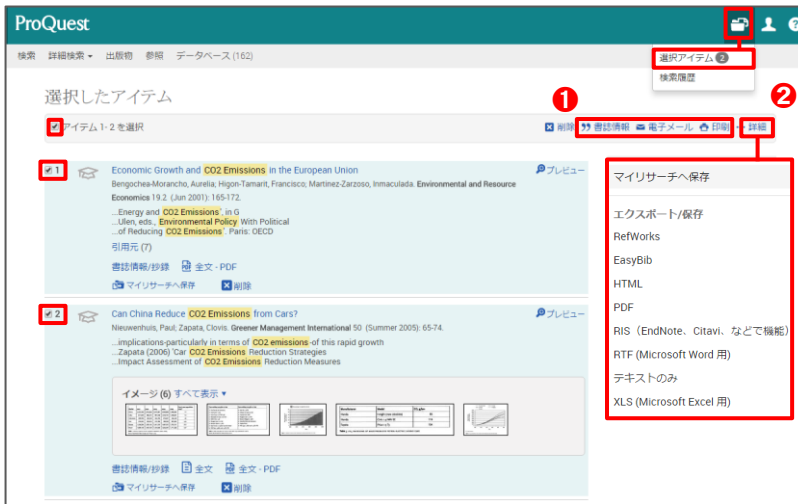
ProQuest

検索　詳細検索　出版物　参照　データベース (162)

選択アイテム 2
検索履歴

選択したアイテム

アイテム 1- 2 を選択

❶ ❷

削除　書誌情報　電子メール　印刷　詳細

1 Economic Growth and CO2 Emissions in the European Union
Bengochea-Morancho, Aurelia; Higon-Tamarit, Francisco; Martinez-Zarzoso, Inmaculada. Environmental and Resource Economics 19.2 (Jun 2001): 165-172.
...Energy and CO2 Emissions', in G
...Ullen, eds., Environmental Policy. With Political
...of Reducing CO2 Emissions'. Paris: OECD
引用元 (7)
書誌情報/抄録　全文 - PDF
マイリサーチへ保存　削除

プレビュー

マイリサーチへ保存

エクスポート/保存
RefWorks
EasyBib
HTML
PDF
RIS（EndNote、Citavi、などで機能）
RTF (Microsoft Word 用)
テキストのみ
XLS (Microsoft Excel 用)

2 Can China Reduce CO2 Emissions from Cars?
Nieuwenhuis, Paul; Zapata, Clovis. Greener Management International 50 (Summer 2005): 65-74.
...implications-particularly in terms of CO2 emissions-of this rapid growth
...Zapata (2006) 'Car CO2 Emissions Reduction Strategies
...Impact Assessment of CO2 Emissions Reduction Measures

プレビュー

イメージ (6) すべて表示

書誌情報/抄録　全文　全文 - PDF
マイリサーチへ保存　削除